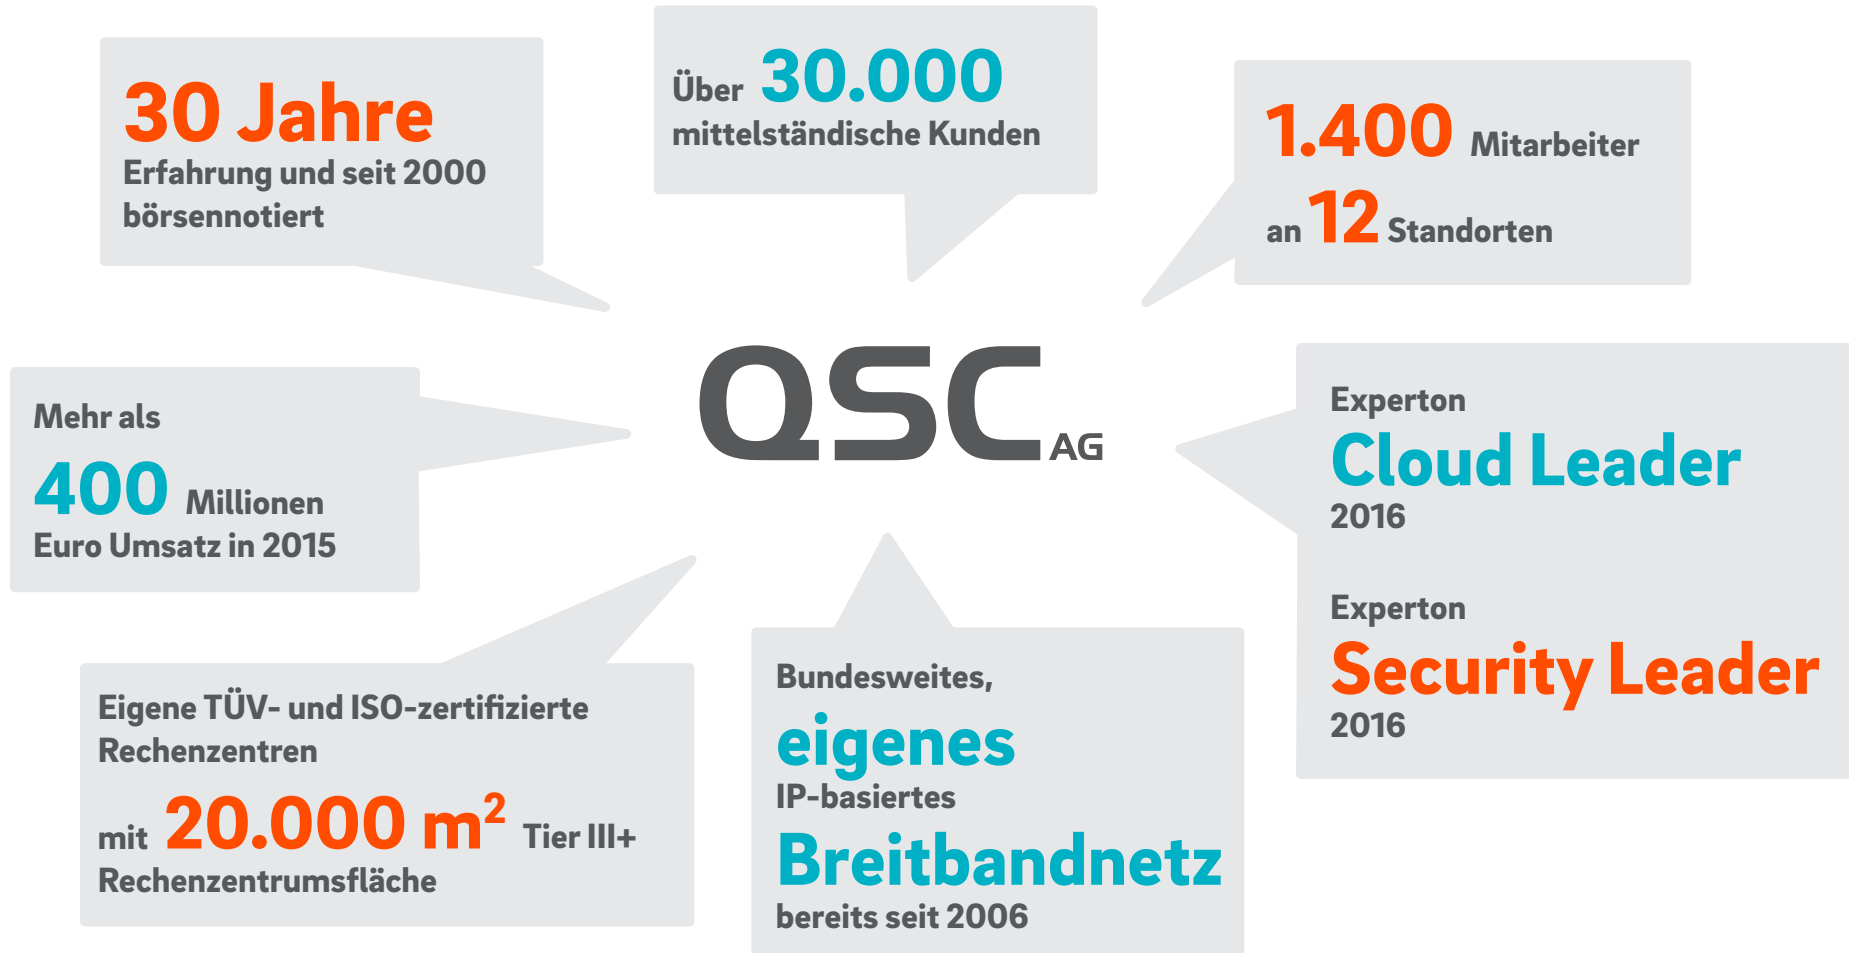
30 Jahre
Erfahrung und seit 2000 börsennotiert

Über 30.000
mittelständische Kunden

1.400 Mitarbeiter
an 12 Standorten

QSC AG

Mehr als
400 Millionen
Euro Umsatz in 2015

Experton
Cloud Leader
2016

Experton
Security Leader
2016

Eigene TÜV- und ISO-zertifizierte Rechenzentren
mit 20.000 m$^2$ Tier III+
Rechenzentrumsfläche

Bundesweites,
eigenes
IP-basiertes
Breitbandnetz
bereits seit 2006